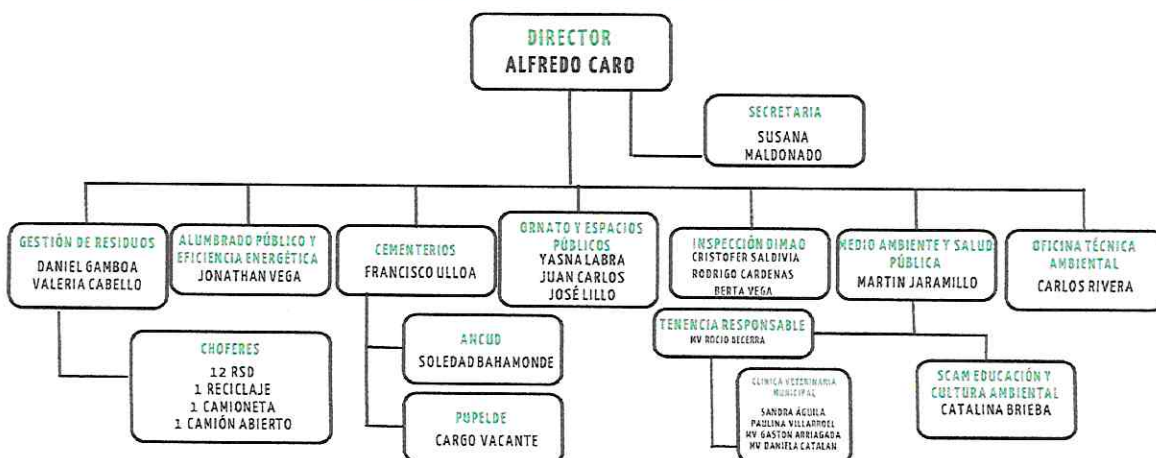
DIRECTOR
ALFREDO CARO

SECRETARIA
SUSANA MALDONADO

GESTIÓN DE RESIDUOS
DANIEL GAMBOA
VALERIA CABELLO

ALUMBRADO PÚBLICO Y EFICIENCIA ENERGÉTICA
JONATHAN VEGA

CEMENTERIOS
FRANCISCO ULLOA

ORNATO Y ESPACIOS PÚBLICOS
YASNA LABRA
JUAN CARLOS
JOSÉ LILLO

INSPECCIÓN DIMAO
CRISTOFER SALDIVIA
RODRIGO CARDENAS
BERTA VEGA

MEDIO AMBIENTE Y SALUD PÚBLICA
MARTIN JARAMILLO

OFICINA TÉCNICA AMBIENTAL
CARLOS RIVERA

CHOFERES
12 RSD
1 RECICLAJE
1 CAMIONETA
1 CAMIÓN ABIERTO

ANCUD
SOLEDAD BAHAMONDE

PUPELDE
CARGO VACANTE

TENENCIA RESPONSABLE
MV ROCIO BECERRA

CLINICA VETERINARIA MUNICIPAL
SANDRA AGUILA
PAULINA VILLARROEL
MV GASTON ARRIAGADA
MV DANIELA CATALAN

SCAM EDUCACIÓN Y CULTURA AMBIENTAL
CATALINA BRIEBA